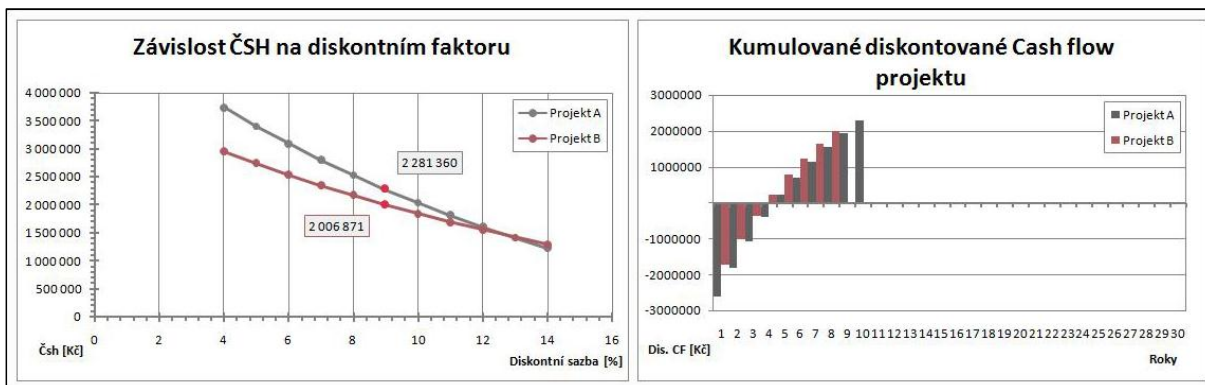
Závislost ČSH na diskontním faktoru

4 000 000
3 500 000
3 000 000
2 500 000
2 000 000
1 500 000
1 000 000
500 000
0

0 2 4 6 8 10 12 14 16

Čsh [Kč]

Diskontní sazba [%]

Projekt A
Projekt B

2 281 360
2 006 871

Kumulované diskontované Cash flow projektu

3000000
2000000
1000000
-1000000
-2000000
-3000000

Projekt A
Projekt B

1 2 3 4 5 6 7 8 9 10 11 12 13 14 15 16 17 18 19 20 21 22 23 24 25 26 27 28 29 30

Dis. CF [Kč]

Roky